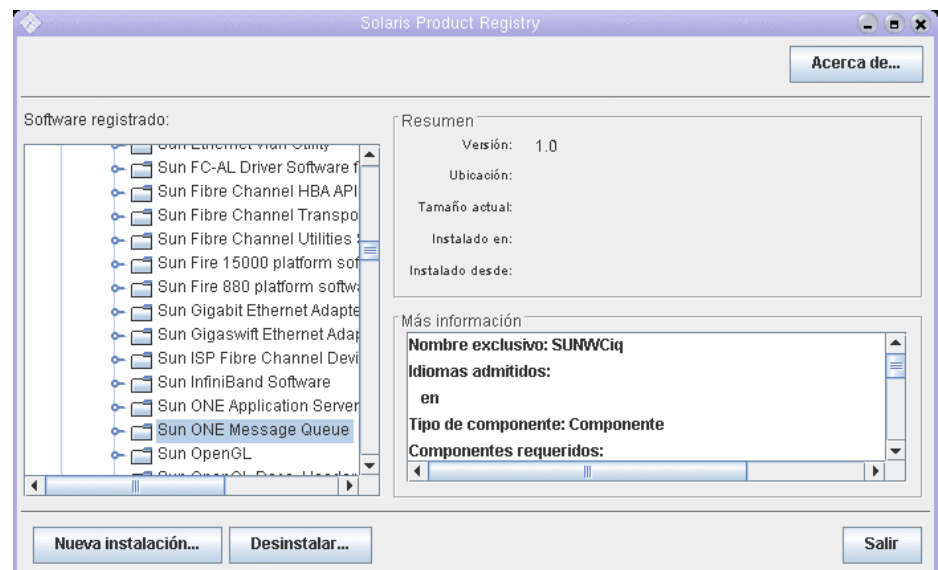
Solaris Product Registry

Acerca de...

Software registrado:

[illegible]
Sun FC-AL Driver Software f
Sun Fibre Channel HBA API
Sun Fibre Channel Transpo
Sun Fibre Channel Utilities
Sun Fire 15000 platform sof
Sun Fire 880 platform softw
Sun Gigabit Ethernet Adapte
Sun Gigaswift Ethernet Adap
Sun ISP Fibre Channel Devi
Sun InfiniBand Software
Sun ONE Application Server
Sun ONE Message Queue
Sun OpenGL
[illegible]

Resumen

Versión: 1.0

Ubicación:

Tamaño actual:

Instalado en:

Instalado desde:

Más información

Nombre exclusivo: SUNWCiq
Idiomas admitidos:
en
Tipo de componente: Componente
Componentes requeridos:

Nueva instalación...

Desinstalar...

Salir